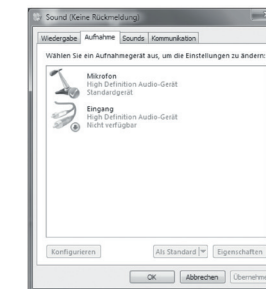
Sound (Keine Rückmeldung)

Wiedergabe Aufnahme Sounds Kommunikation

Wählen Sie ein Aufnahmegerät aus, um die Einstellungen zu ändern:

Mikrofon
High Definition Audio-Gerät
Standardgerät

Eingang
High Definition Audio-Gerät
Nicht verfügbar

Konfigurieren

Als Standard

Eigenschaften

OK

Abbrechen

Übernehm